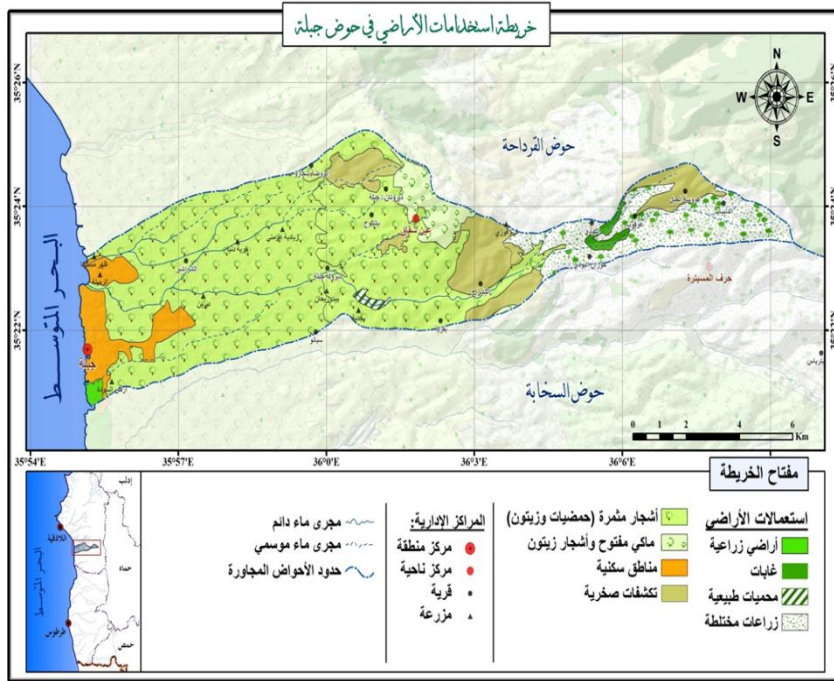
خريطة استخدامات الأراضي في حوض جبلة

N
W
E
S

35°26'N
35°24'N
35°22'N

حوض القرداحة
حوض السخابة
البحر المتوسط
جبلة
عين شقاق
حرف المسيترة

0 1 2 4 6 Km

35°54'E
35°57'E
36°0'E
36°3'E
36°6'E

مفتاح الخريطة

استعمالات الأراضي
أراضي زراعية
غابات
محميات طبيعية
زراعات مختلطة

أشجار مثمرة (حمضيات وزيتون)
ماكي مفتوح وأشجار زيتون
مناطق سكنية
تكشفات صخرية

المراكز الإدارية:
مركز منطقة
مركز ناحية
قرية
مزرعة

مجرى ماء دائم
مجرى ماء موسمي
حدود الأحواض المجاورة

إدلب
اللاذقية
البحر المتوسط
حماه
طرطوس
حمص